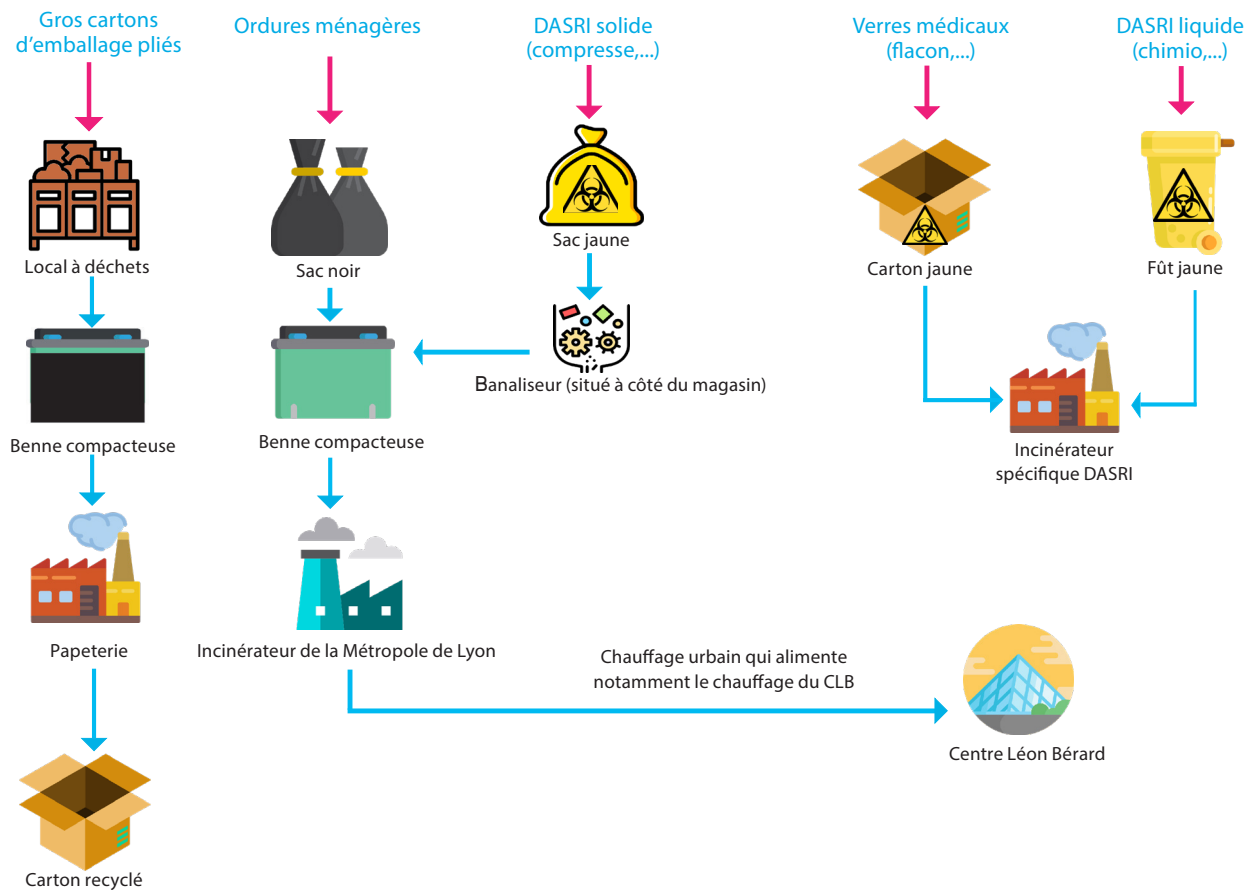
Gros cartons d'emballage pliés

Local à déchets

Benne compacteuse

Papeterie

Carton recyclé

Ordures ménagères

Sac noir

Benne compacteuse

Incinérateur de la Métropole de Lyon

DASRI solide (compresse,...)

Sac jaune

Banaliseur (situé à côté du magasin)

Verres médicaux (flacon,...)

Carton jaune

DASRI liquide (chimio,...)

Fût jaune

Incinérateur spécifique DASRI

Chauffage urbain qui alimente notamment le chauffage du CLB

Centre Léon Bérard